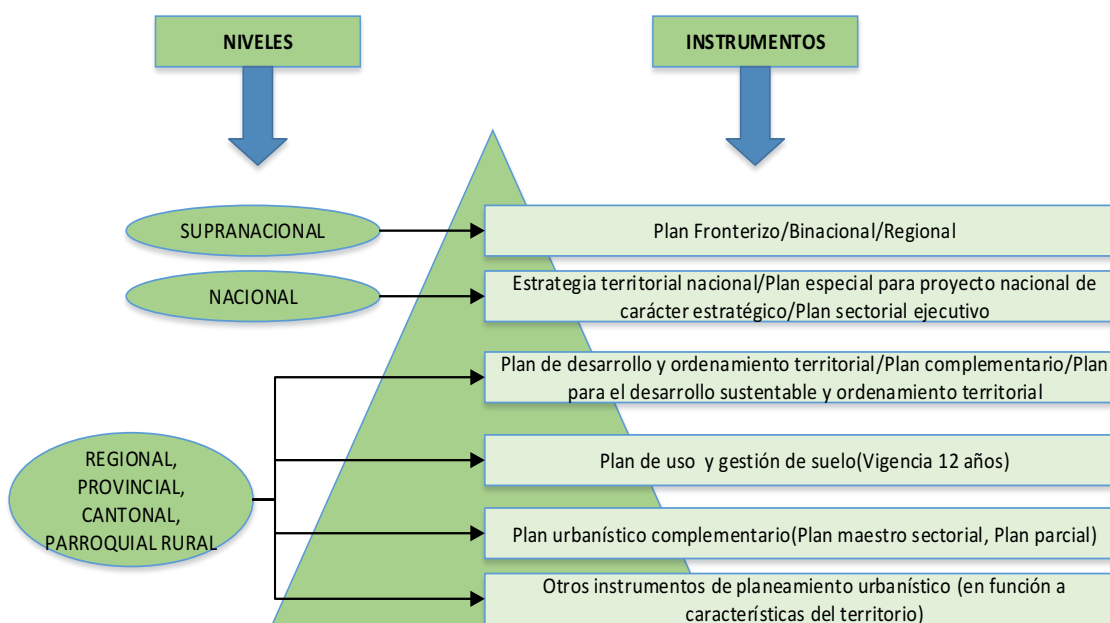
NIVELES

INSTRUMENTOS

SUPRANACIONAL

Plan Fronterizo/Binacional/Regional

NACIONAL

Estrategia territorial nacional/Plan especial para proyecto nacional de carácter estratégico/Plan sectorial ejecutivo

Plan de desarrollo y ordenamiento territorial/Plan complementario/Plan para el desarrollo sustentable y ordenamiento territorial

REGIONAL, PROVINCIAL, CANTONAL, PARROQUIAL RURAL

Plan de uso y gestión de suelo(Vigencia 12 años)

Plan urbanístico complementario(Plan maestro sectorial, Plan parcial)

Otros instrumentos de planeamiento urbanístico (en función a características del territorio)